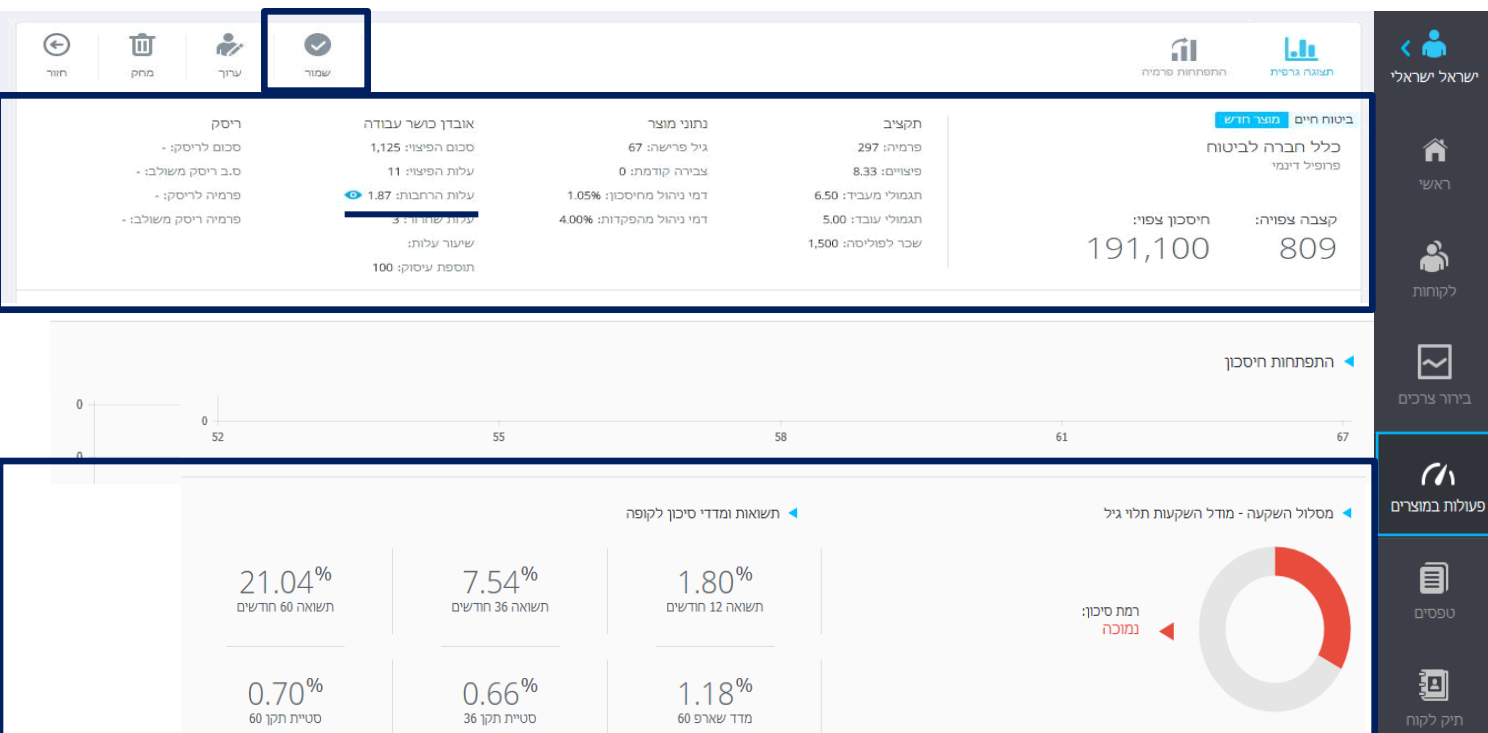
ישראל ישראלי

ראשי

לקוחות

בירור צרכים

פעולות במוצרים

טפסים

תיק לקוח

תצוגה גרפית
התפתחות פרמיה

שמור
ערוך
מחק
חזור

ביטוח חיים מוצר חדש
כלל חברה לביטוח
פרופיל דינמי

קצבה צפויה: 809
חיסכון צפוי: 191,100

תקציב
פרמיה: 297
פיצויים: 8.33
תגמולי מעביד: 6.50
תגמולי עובד: 5.00
שכר לפוליסה: 1,500

נתוני מוצר
גיל פרישה: 67
צבירה קודמת: 0
דמי ניהול מחיסכון: 1.05%
דמי ניהול מהפקדות: 4.00%

אובדן כושר עבודה
סכום הפיצוי: 1,125
עלות הפיצוי: 11
עלות הרחבות: 1.87
עלות שחרור: 3
שיעור עלות:
תוספת עיסוק: 100

ריסק
סכום לריסק: -
ס.ב ריסק משולב: -
פרמיה לריסק: -
פרמיה ריסק משולב: -

התפתחות חיסכון

0
0
0
52
55
58
61
67

מסלול השקעה - מודל השקעות תלוי גיל

רמת סיכון:
נמוכה

תשואות ומדדי סיכון לקופה

1.80%
תשואה 12 חודשים

7.54%
תשואה 36 חודשים

21.04%
תשואה 60 חודשים

1.18%
מדד שארפ 60

0.66%
סטיית תקן 36

0.70%
סטיית תקן 60